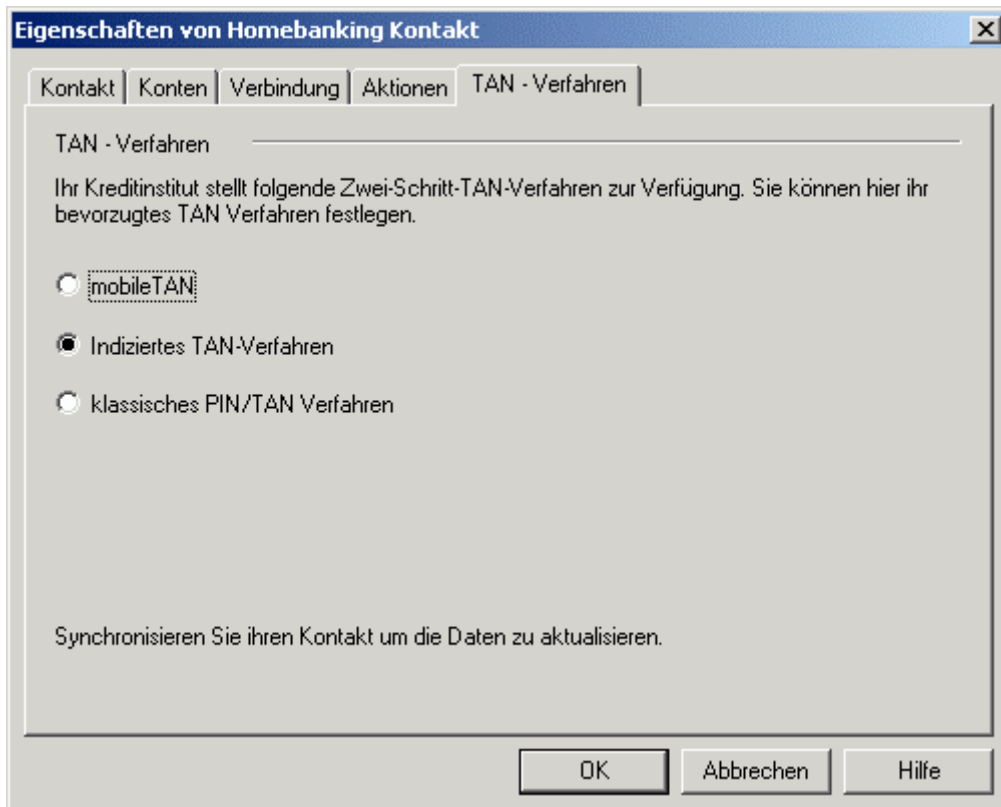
Eigenschaften von Homebanking Kontakt

Kontakt | Konten | Verbindung | Aktionen | TAN - Verfahren

TAN - Verfahren

Ihr Kreditinstitut stellt folgende Zwei-Schritt-TAN-Verfahren zur Verfügung. Sie können hier ihr bevorzugtes TAN Verfahren festlegen.

mobileTAN

Indiziertes TAN-Verfahren

klassisches PIN/TAN Verfahren

Synchronisieren Sie ihren Kontakt um die Daten zu aktualisieren.

OK | Abbrechen | Hilfe